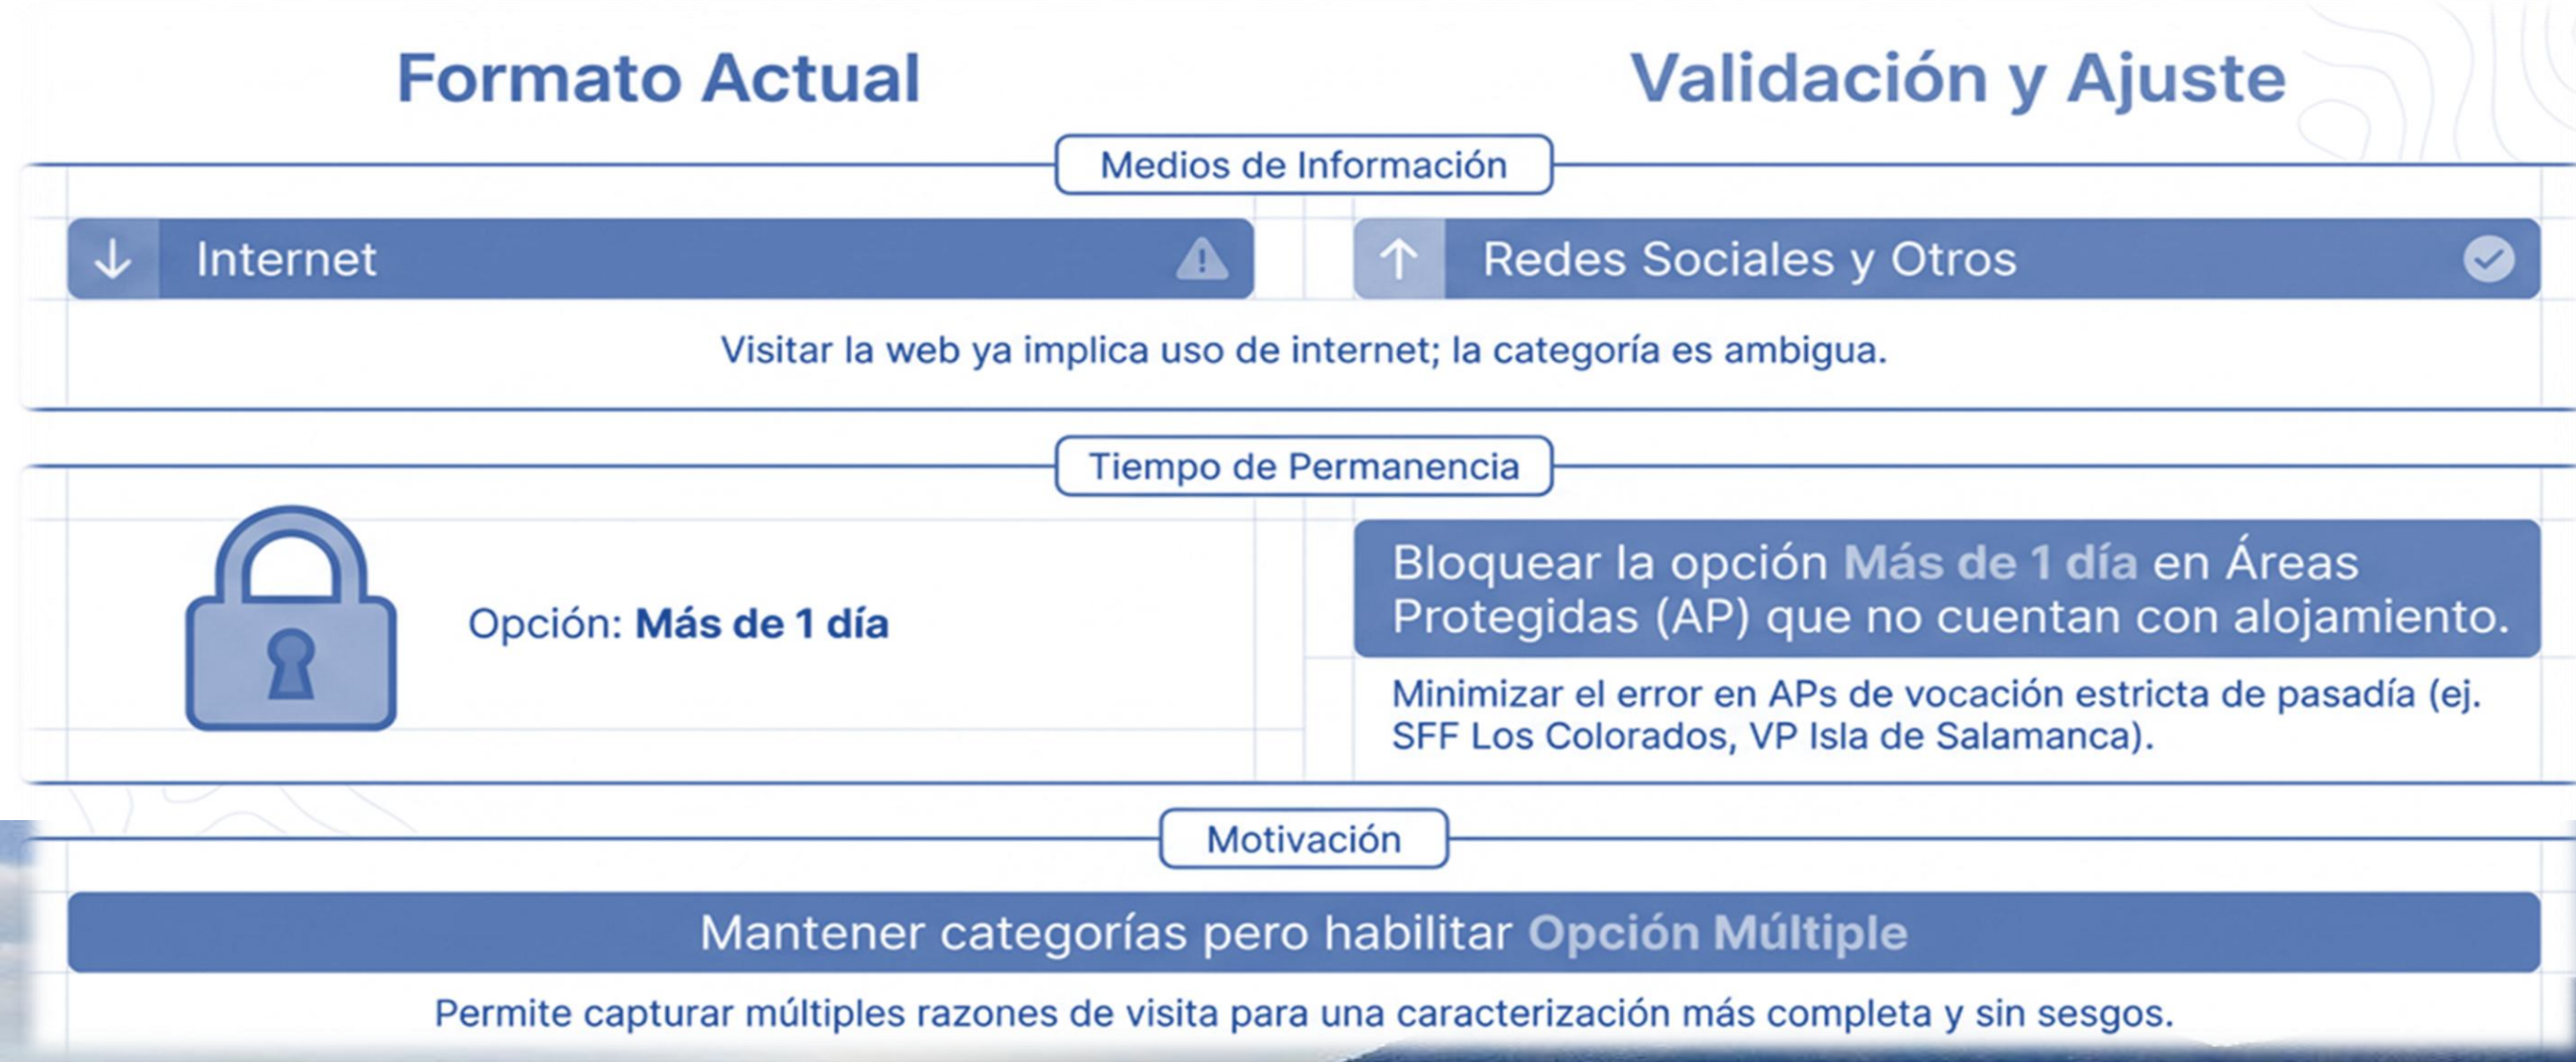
Formato Actual

Validación y Ajuste

Medios de Información

Internet

Redes Sociales y Otros

Visitar la web ya implica uso de internet; la categoría es ambigua.

Tiempo de Permanencia

Opción: **Más de 1 día**

Bloquear la opción **Más de 1 día** en Áreas Protegidas (AP) que no cuentan con alojamiento.

Minimizar el error en APs de vocación estricta de pasadía (ej. SFF Los Colorados, VP Isla de Salamanca).

Motivación

Mantener categorías pero habilitar **Opción Múltiple**

Permite capturar múltiples razones de visita para una caracterización más completa y sin sesgos.